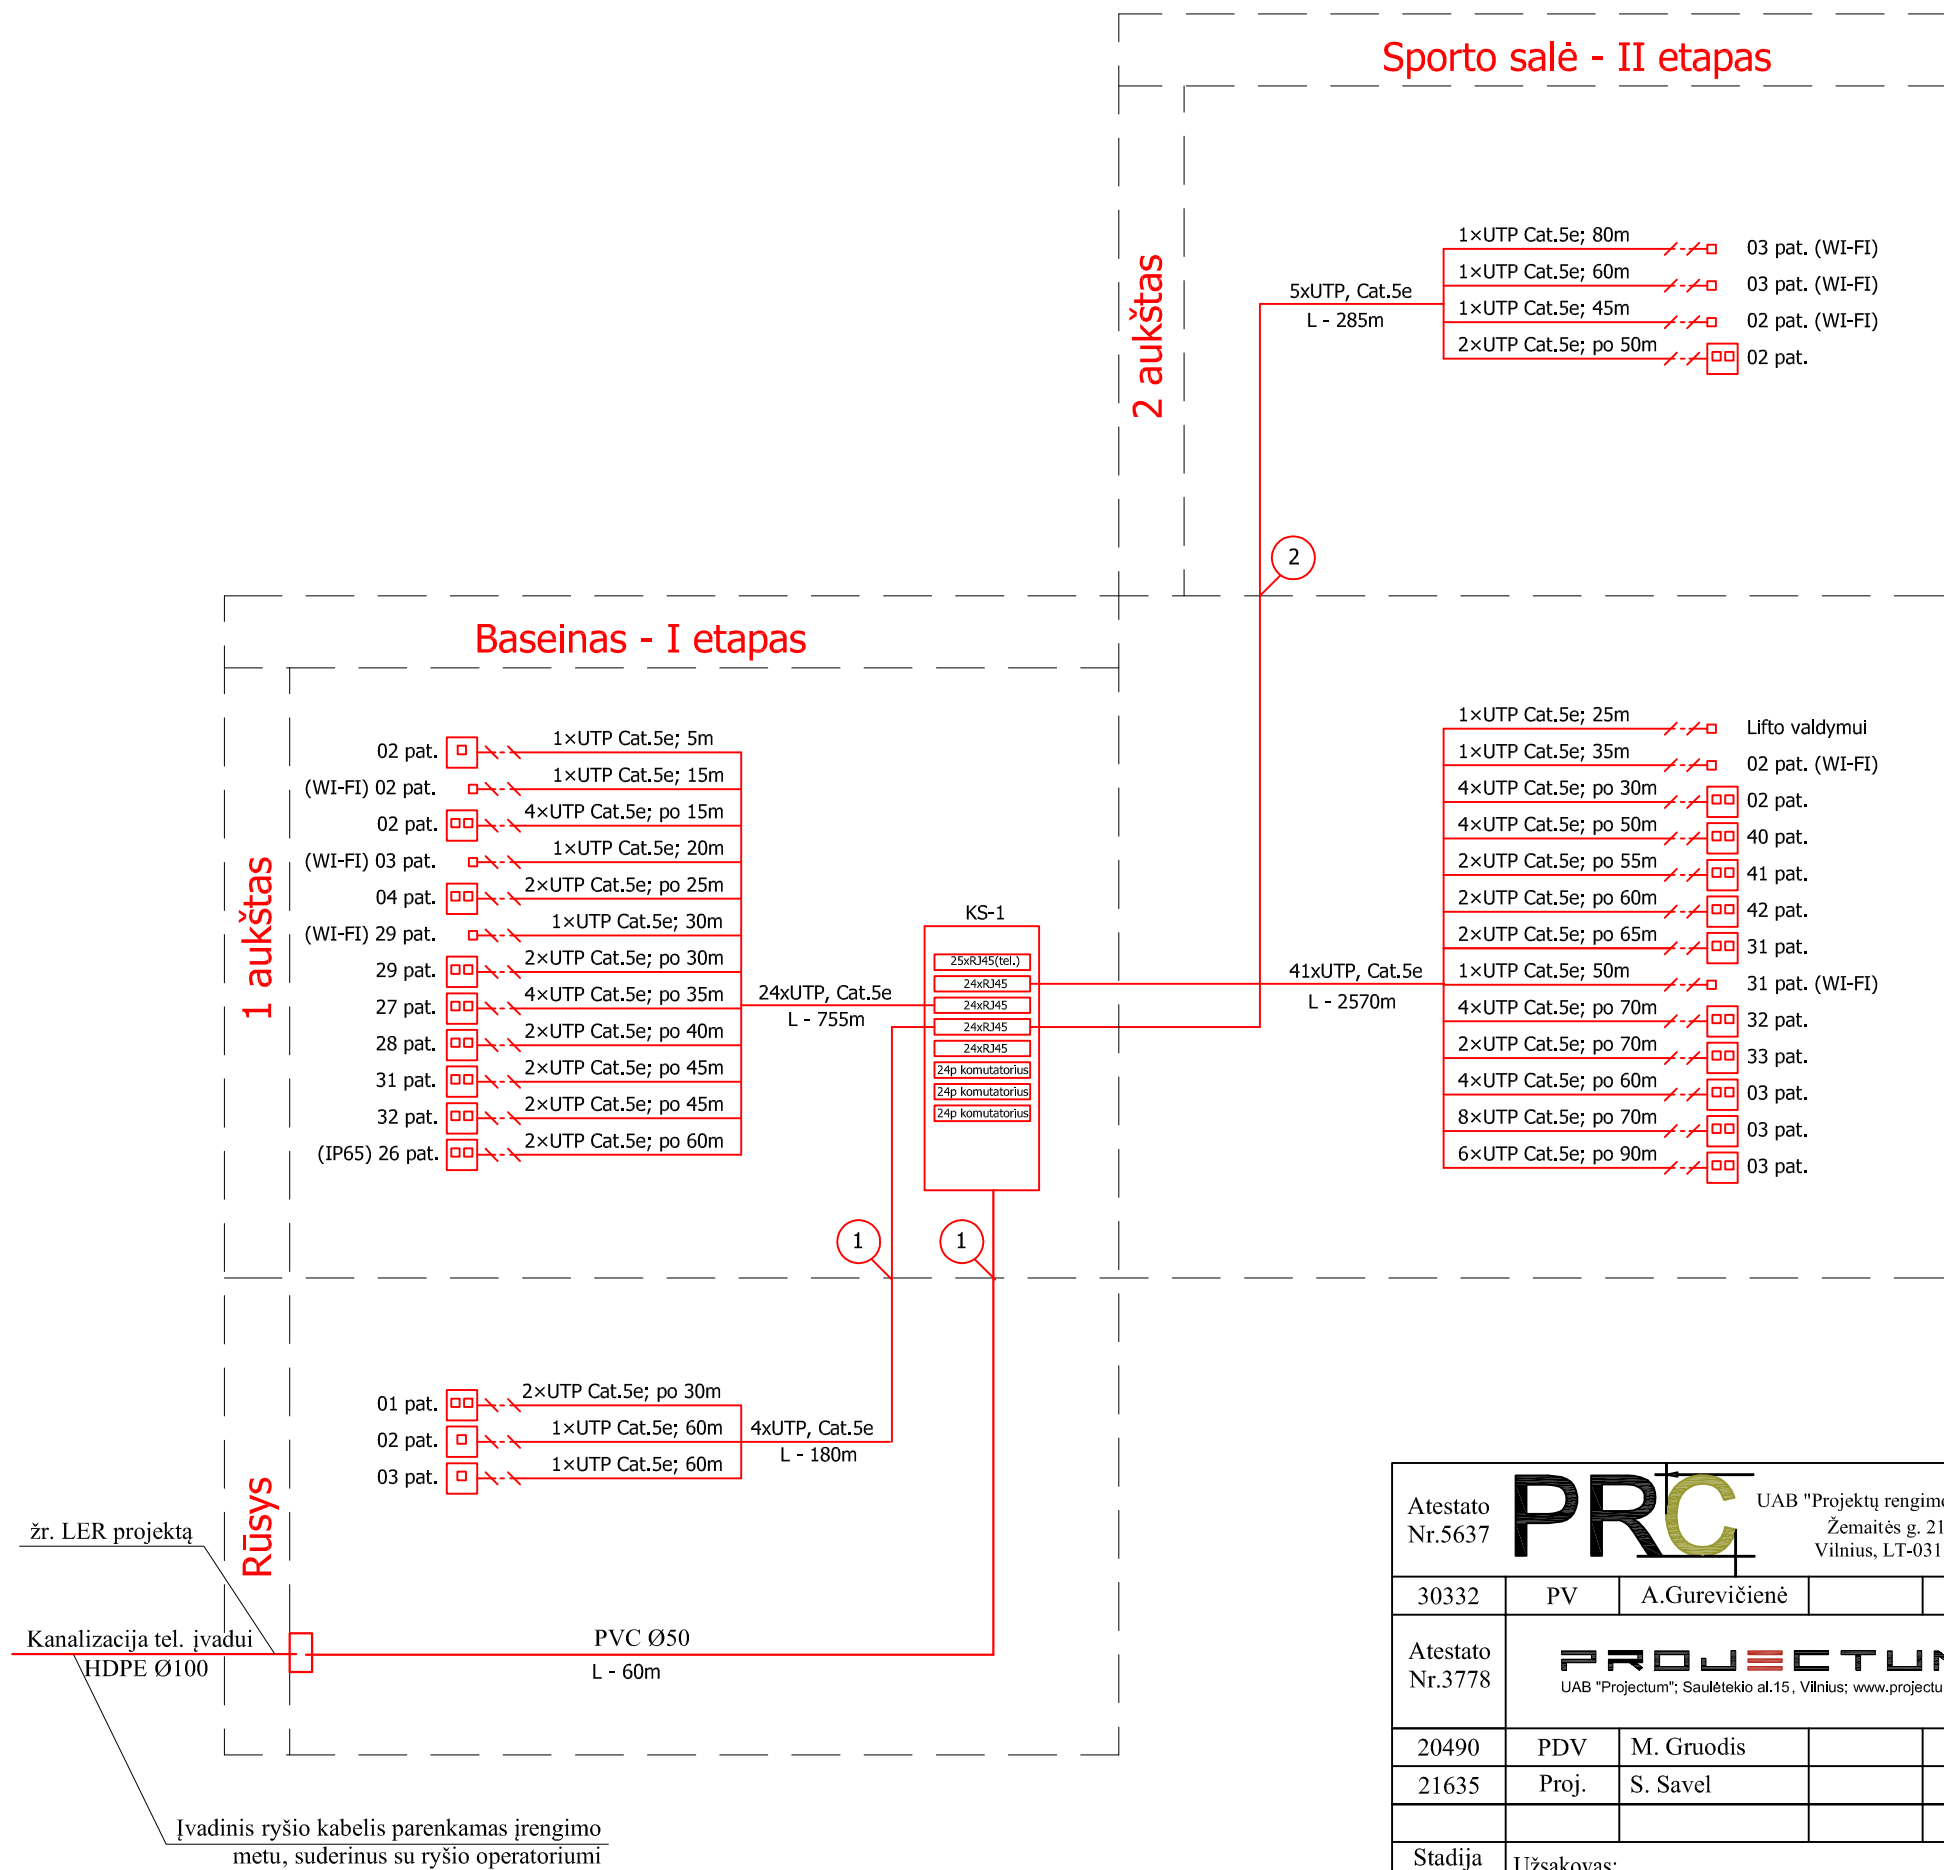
Sporto salė - II etapas

2 aukštas

5xUTP, Cat.5e
L - 285m

1×UTP Cat.5e; 80m
03 pat. (WI-FI)
1×UTP Cat.5e; 60m
03 pat. (WI-FI)
1×UTP Cat.5e; 45m
02 pat. (WI-FI)
2×UTP Cat.5e; po 50m
02 pat.

2

Baseinas - I etapas

1 aukštas

02 pat.
1×UTP Cat.5e; 5m
(WI-FI) 02 pat.
1×UTP Cat.5e; 15m
02 pat.
4×UTP Cat.5e; po 15m
(WI-FI) 03 pat.
1×UTP Cat.5e; 20m
04 pat.
2×UTP Cat.5e; po 25m
(WI-FI) 29 pat.
1×UTP Cat.5e; 30m
29 pat.
2×UTP Cat.5e; po 30m
27 pat.
4×UTP Cat.5e; po 35m
28 pat.
2×UTP Cat.5e; po 40m
31 pat.
2×UTP Cat.5e; po 45m
32 pat.
2×UTP Cat.5e; po 45m
(IP65) 26 pat.
2×UTP Cat.5e; po 60m

24xUTP, Cat.5e
L - 755m

KS-1
25xRJ45(tel.)
24xRJ45
24xRJ45
24xRJ45
24xRJ45
24p komutatorius
24p komutatorius
24p komutatorius

41xUTP, Cat.5e
L - 2570m

1×UTP Cat.5e; 25m
Lifto valdymui
1×UTP Cat.5e; 35m
02 pat. (WI-FI)
4×UTP Cat.5e; po 30m
02 pat.
4×UTP Cat.5e; po 50m
40 pat.
2×UTP Cat.5e; po 55m
41 pat.
2×UTP Cat.5e; po 60m
42 pat.
2×UTP Cat.5e; po 65m
31 pat.
1×UTP Cat.5e; 50m
31 pat. (WI-FI)
4×UTP Cat.5e; po 70m
32 pat.
2×UTP Cat.5e; po 70m
33 pat.
4×UTP Cat.5e; po 60m
03 pat.
8×UTP Cat.5e; po 70m
03 pat.
6×UTP Cat.5e; po 90m
03 pat.

1
1

Rūsys

01 pat.
2×UTP Cat.5e; po 30m
02 pat.
1×UTP Cat.5e; 60m
03 pat.
1×UTP Cat.5e; 60m

4xUTP, Cat.5e
L - 180m

žr. LER projektą
Kanalizacija tel. įvadui
HDPE Ø100
PVC Ø50
L - 60m

Įvadinis ryšio kabelis parenkamas įrengimo metu, suderinus su ryšio operatoriumi

Atestato Nr.5637
PRC
UAB "Projektų rengim
Žemaitės g. 21
Vilnius, LT-031

| 30332 | PV | A.Gurevičienė | |
|---|---|---|---|

Atestato Nr.3778
PROJECTUM
UAB "Projectum"; Saulėtekio al.15, Vilnius; www.projectu

| 20490 | PDV | M. Gruodis | |
|---|---|---|---|
| 21635 | Proj. | S. Savel | |

Stadija
Užsakovas: